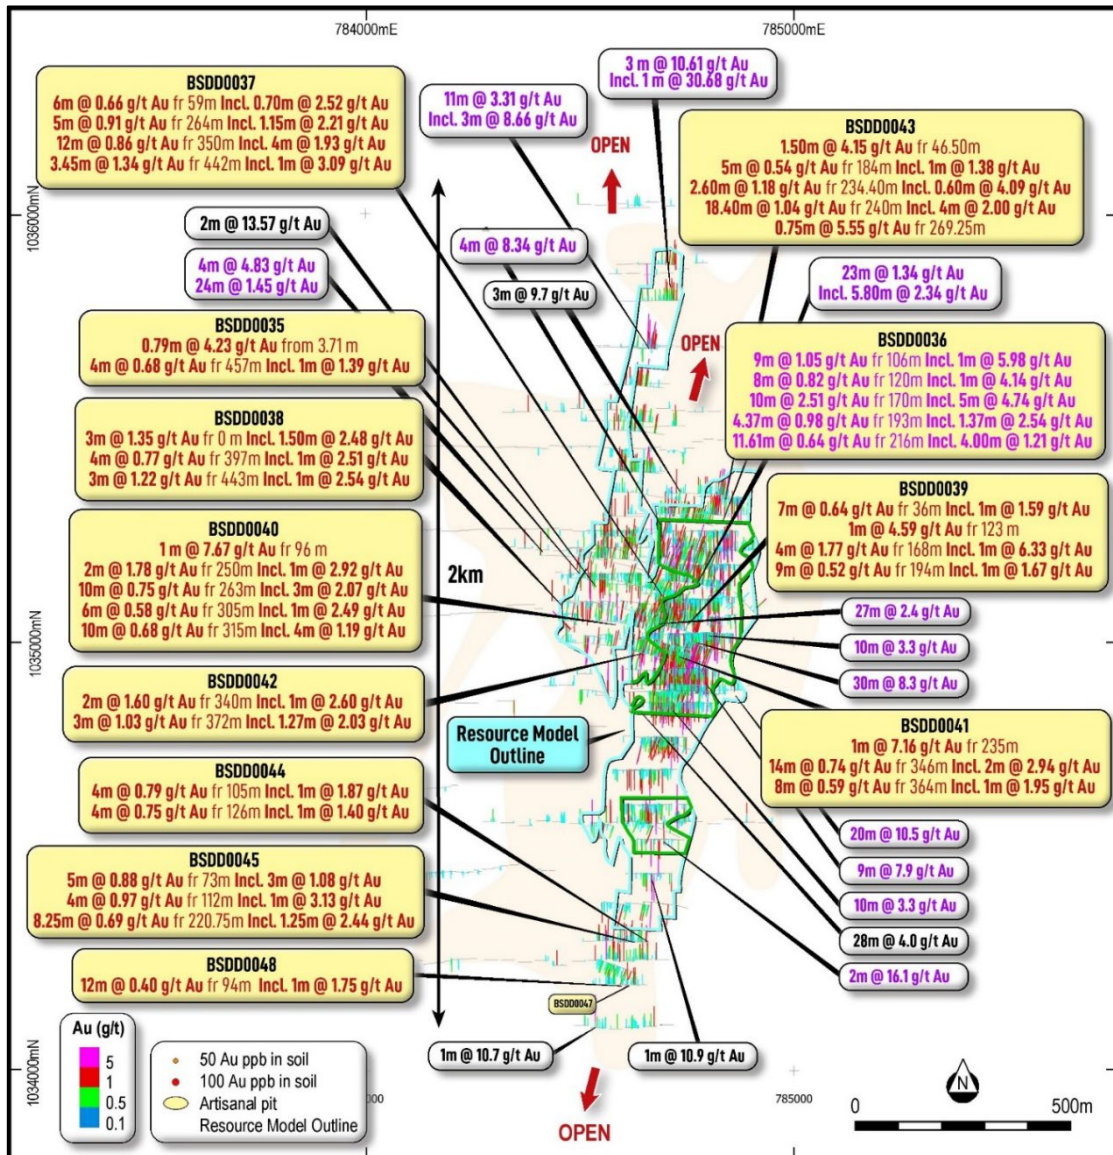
784000mE

785000mE

BSDD0037
6m @ 0.66 g/t Au fr 59m Incl. 0.70m @ 2.52 g/t Au
5m @ 0.91 g/t Au fr 264m Incl. 1.15m @ 2.21 g/t Au
12m @ 0.86 g/t Au fr 350m Incl. 4m @ 1.93 g/t Au
3.45m @ 1.34 g/t Au fr 442m Incl. 1m @ 3.09 g/t Au

11m @ 3.31 g/t Au
Incl. 3m @ 8.66 g/t Au

3 m @ 10.61 g/t Au
Incl. 1 m @ 30.68 g/t Au

OPEN

BSDD0043
1.50m @ 4.15 g/t Au fr 46.50m
5m @ 0.54 g/t Au fr 184m Incl. 1m @ 1.38 g/t Au
2.60m @ 1.18 g/t Au fr 234.40m Incl. 0.60m @ 4.09 g/t Au
18.40m @ 1.04 g/t Au fr 240m Incl. 4m @ 2.00 g/t Au
0.75m @ 5.55 g/t Au fr 269.25m

1036000mN

2m @ 13.57 g/t Au

4m @ 8.34 g/t Au

4m @ 4.83 g/t Au
24m @ 1.45 g/t Au

3m @ 9.7 g/t Au

23m @ 1.34 g/t Au
Incl. 5.80m @ 2.34 g/t Au

BSDD0035
0.79m @ 4.23 g/t Au from 3.71 m
4m @ 0.68 g/t Au fr 457m Incl. 1m @ 1.39 g/t Au

OPEN

BSDD0036
9m @ 1.05 g/t Au fr 106m Incl. 1m @ 5.98 g/t Au
8m @ 0.82 g/t Au fr 120m Incl. 1m @ 4.14 g/t Au
10m @ 2.51 g/t Au fr 170m Incl. 5m @ 4.74 g/t Au
4.37m @ 0.98 g/t Au fr 193m Incl. 1.37m @ 2.54 g/t Au
11.61m @ 0.64 g/t Au fr 216m Incl. 4.00m @ 1.21 g/t Au

BSDD0038
3m @ 1.35 g/t Au fr 0 m Incl. 1.50m @ 2.48 g/t Au
4m @ 0.77 g/t Au fr 397m Incl. 1m @ 2.51 g/t Au
3m @ 1.22 g/t Au fr 443m Incl. 1m @ 2.54 g/t Au

BSDD0039
7m @ 0.64 g/t Au fr 36m Incl. 1m @ 1.59 g/t Au
1m @ 4.59 g/t Au fr 123 m
4m @ 1.77 g/t Au fr 168m Incl. 1m @ 6.33 g/t Au
9m @ 0.52 g/t Au fr 194m Incl. 1m @ 1.67 g/t Au

BSDD0040
1 m @ 7.67 g/t Au fr 96 m
2m @ 1.78 g/t Au fr 250m Incl. 1m @ 2.92 g/t Au
10m @ 0.75 g/t Au fr 263m Incl. 3m @ 2.07 g/t Au
6m @ 0.58 g/t Au fr 305m Incl. 1m @ 2.49 g/t Au
10m @ 0.68 g/t Au fr 315m Incl. 4m @ 1.19 g/t Au

2km

27m @ 2.4 g/t Au

1035000mN

10m @ 3.3 g/t Au

30m @ 8.3 g/t Au

BSDD0042
2m @ 1.60 g/t Au fr 340m Incl. 1m @ 2.60 g/t Au
3m @ 1.03 g/t Au fr 372m Incl. 1.27m @ 2.03 g/t Au

Resource Model Outline

BSDD0041
1m @ 7.16 g/t Au fr 235m
14m @ 0.74 g/t Au fr 346m Incl. 2m @ 2.94 g/t Au
8m @ 0.59 g/t Au fr 364m Incl. 1m @ 1.95 g/t Au

BSDD0044
4m @ 0.79 g/t Au fr 105m Incl. 1m @ 1.87 g/t Au
4m @ 0.75 g/t Au fr 126m Incl. 1m @ 1.40 g/t Au

20m @ 10.5 g/t Au

BSDD0045
5m @ 0.88 g/t Au fr 73m Incl. 3m @ 1.08 g/t Au
4m @ 0.97 g/t Au fr 112m Incl. 1m @ 3.13 g/t Au
8.25m @ 0.69 g/t Au fr 220.75m Incl. 1.25m @ 2.44 g/t Au

9m @ 7.9 g/t Au

10m @ 3.3 g/t Au

28m @ 4.0 g/t Au

BSDD0048
12m @ 0.40 g/t Au fr 94m Incl. 1m @ 1.75 g/t Au

2m @ 16.1 g/t Au

BSDD0047

Au (g/t)
5
1
0.5
0.1

1034000mN

50 Au ppb in soil
100 Au ppb in soil
Artisanal pit
Resource Model Outline

1m @ 10.7 g/t Au

1m @ 10.9 g/t Au

OPEN

785000

N

0

500m